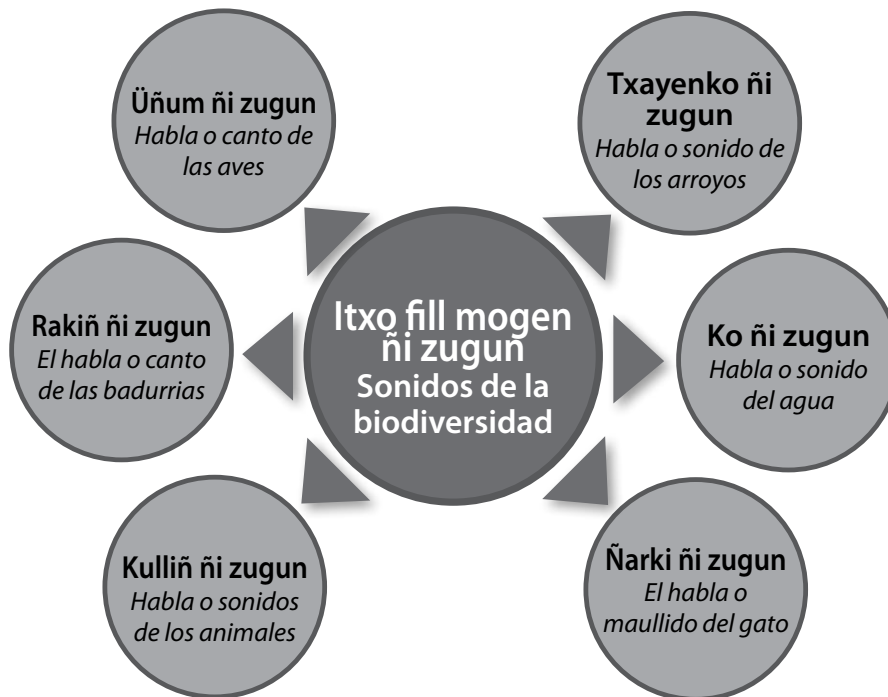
Itxo fill mogen ñi zugun
Sonidos de la biodiversidad

Üñum ñi zugun
Habla o canto de las aves

Txayenko ñi zugun
Habla o sonido de los arroyos

Rakiñ ñi zugun
El habla o canto de las badurrias

Ko ñi zugun
Habla o sonido del agua

Kulliñ ñi zugun
Habla o sonidos de los animales

Ñarki ñi zugun
El habla o maullido del gato